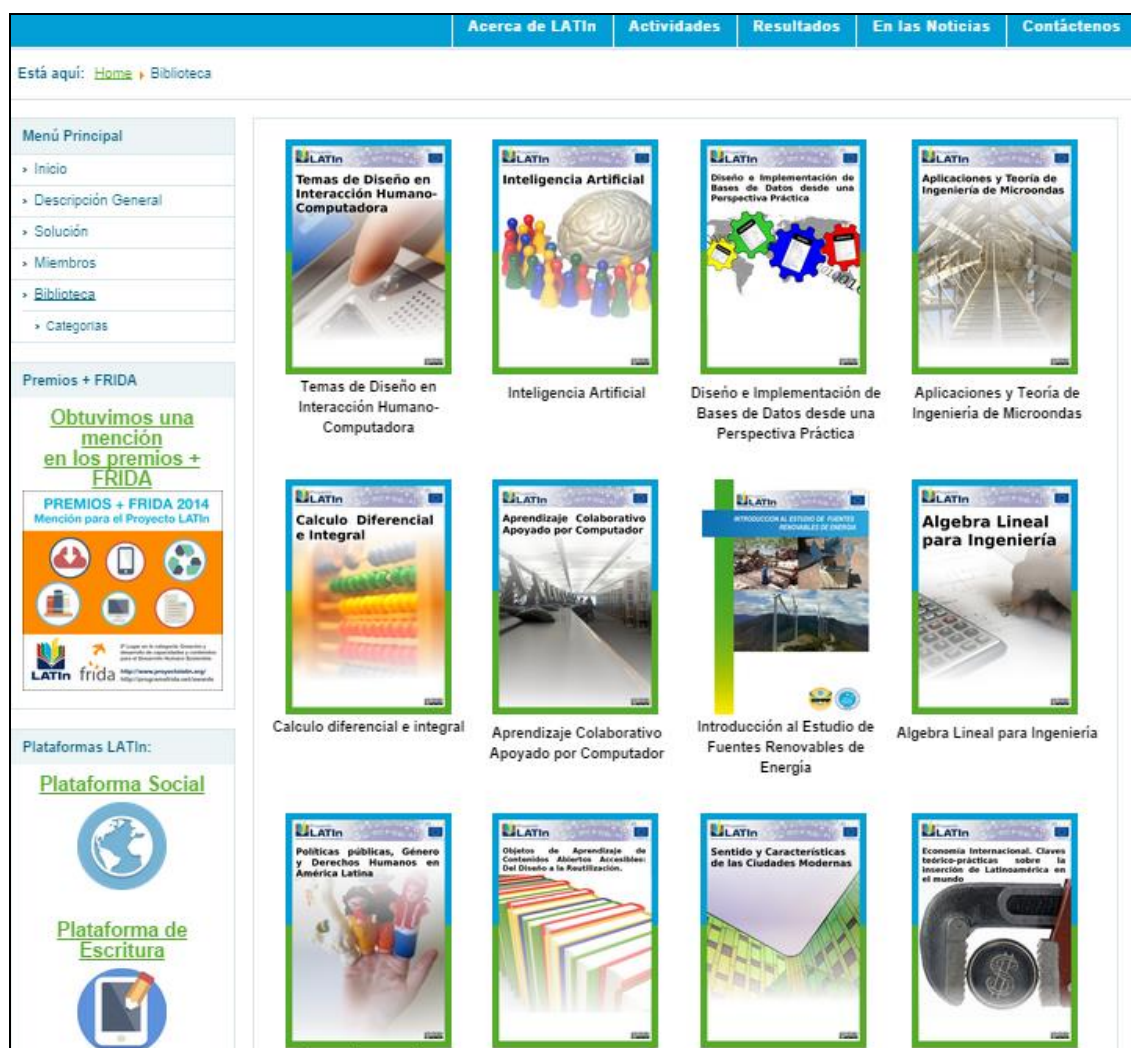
Acerca de LATIn | Actividades | Resultados | En las Noticias | Contáctenos

Está aquí: Home › Biblioteca

Menú Principal
› Inicio
› Descripción General
› Solución
› Miembros
› Biblioteca
› Categorias

Premios + FRIDA

Obtuvimos una mención en los premios + FRIDA

PREMIOS + FRIDA 2014
Mención para el Proyecto LATIn

LATIn frida

Plataformas LATIn:

Plataforma Social

Plataforma de Escritura

LATIn
Temas de Diseño en Interacción Humano-Computadora

Temas de Diseño en Interacción Humano-Computadora

LATIn
Inteligencia Artificial

Inteligencia Artificial

LATIn
Diseño e Implementación de Bases de Datos desde una Perspectiva Práctica

Diseño e Implementación de Bases de Datos desde una Perspectiva Práctica

LATIn
Aplicaciones y Teoría de Ingeniería de Microondas

Aplicaciones y Teoría de Ingeniería de Microondas

LATIn
Calculo Diferencial e Integral

Calculo diferencial e integral

LATIn
Aprendizaje Colaborativo Apoyado por Computador

Aprendizaje Colaborativo Apoyado por Computador

LATIn
INTRODUCCIÓN AL ESTUDIO DE FUENTES RENOVABLES DE ENERGÍA

Introducción al Estudio de Fuentes Renovables de Energía

LATIn
Algebra Lineal para Ingeniería

Algebra Lineal para Ingeniería

LATIn
Políticas públicas, Género y Derechos Humanos en América Latina

LATIn
Objetos de Aprendizaje de Contenidos Abiertos Accesibles: Del Diseño a la Reutilización.

LATIn
Sentido y Características de las Ciudades Modernas

LATIn
Economía Internacional. Claves teórico-prácticas sobre la inserción de Latinoamérica en el mundo